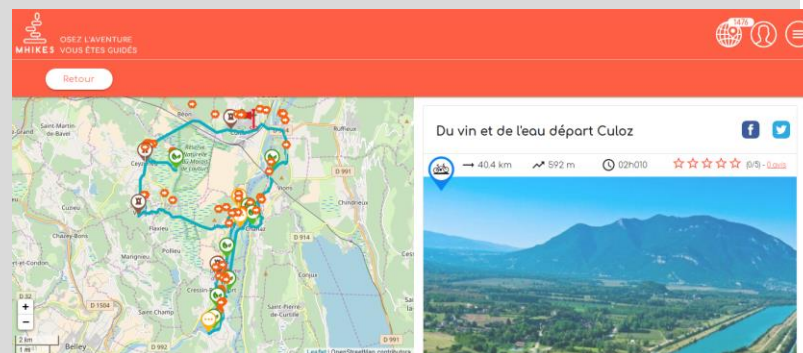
MHIKES OSEZ L'AVENTURE VOUS ÊTES GUIDÉS

1476

Retour

Saint-Martin-de-Bavel
Béon
Culoz
Ruffieux
Ceyzérieu
Réserve naturelle du Marais de Lavours
D 991
Chindrieux
Cuzieu
Flaxieu
Chazey-Bons
Pollieu
Culoz
D 914
Mangnieu
Conjux
D 1504
Cressin-Rochefort
Saint-Pierre-de-Curtille
Saint-Champ
D 992
Belley
D 991
2 km
1 mi
+
-
Leaflet | OpenStreetMap contributors

Du vin et de l'eau départ Culoz

→ 40.4 km
592 m
02h010
(0/5) - 0 avis